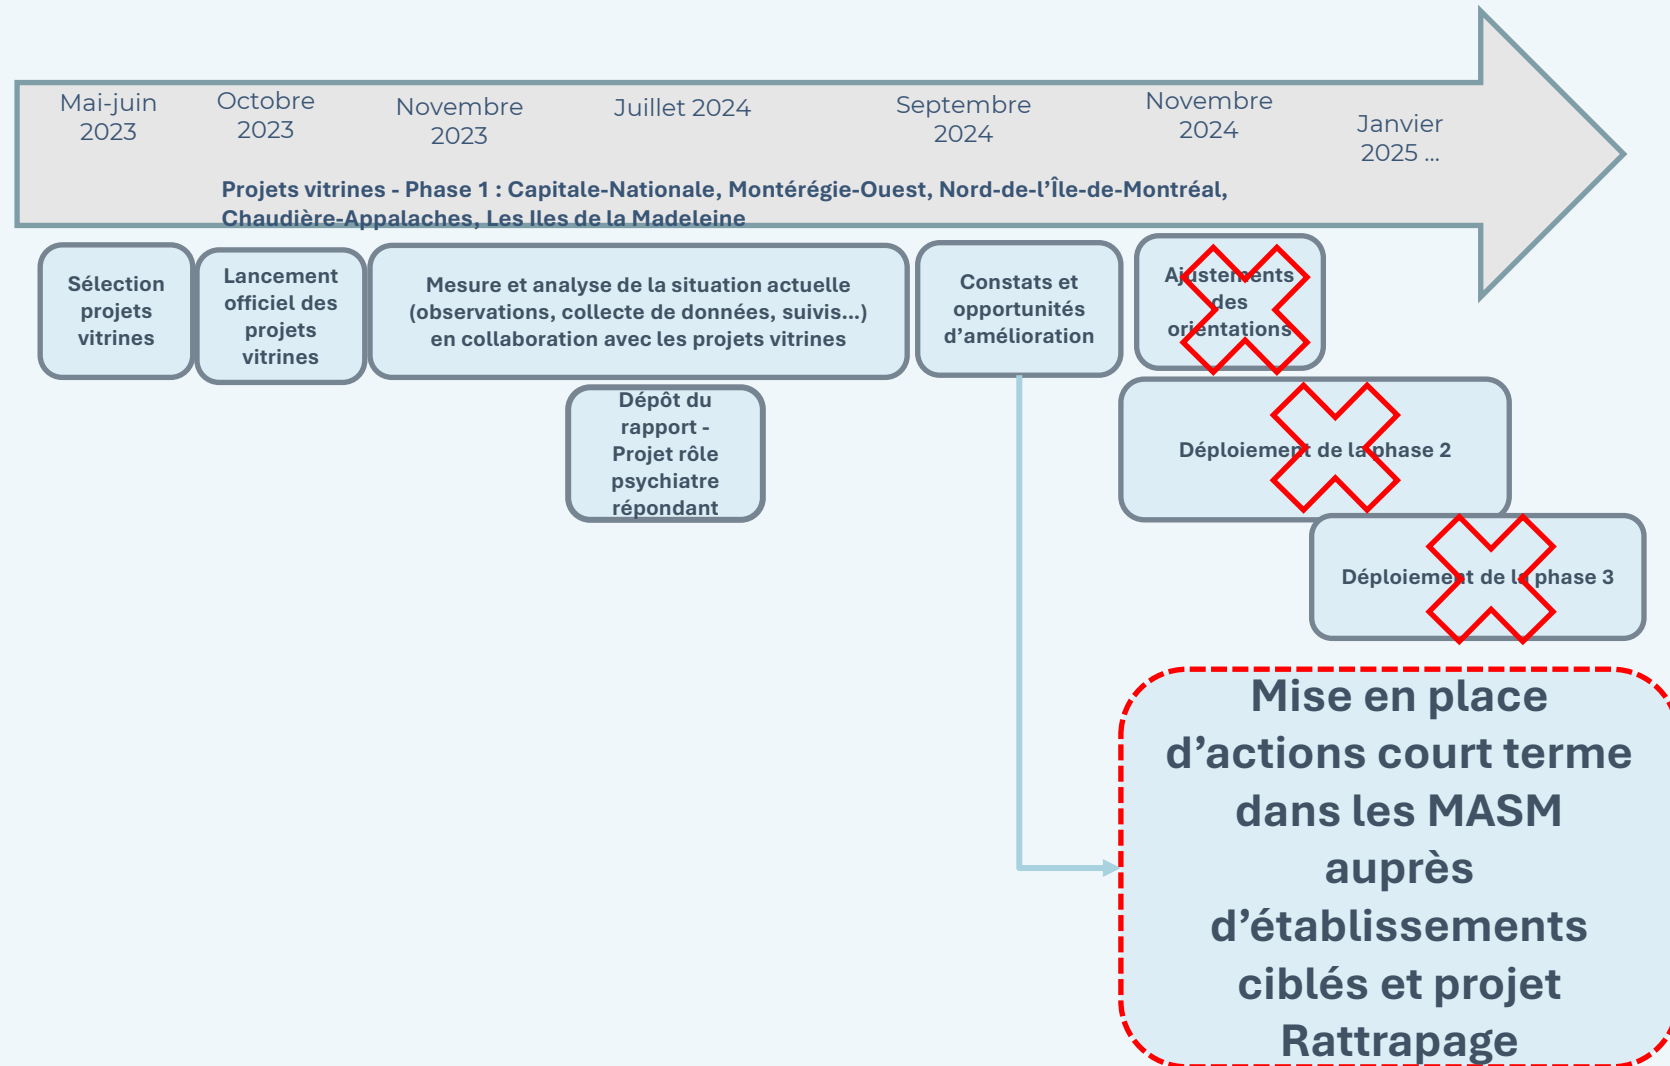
Mai-juin 2023

Octobre 2023

Novembre 2023

Juillet 2024

Septembre 2024

Novembre 2024

Janvier 2025 ...

Projets vitrines - Phase 1 : Capitale-Nationale, Montérégie-Ouest, Nord-de-l'Île-de-Montréal, Chaudière-Appalaches, Les Iles de la Madeleine

Sélection projets vitrines

Lancement officiel des projets vitrines

Mesure et analyse de la situation actuelle (observations, collecte de données, suivis...) en collaboration avec les projets vitrines

Constats et opportunités d'amélioration

Ajustements des orientations

Dépôt du rapport - Projet rôle psychiatre répondant

Déploiement de la phase 2

Déploiement de la phase 3

Mise en place d'actions court terme dans les MASM auprès d'établissements ciblés et projet Rattrapage